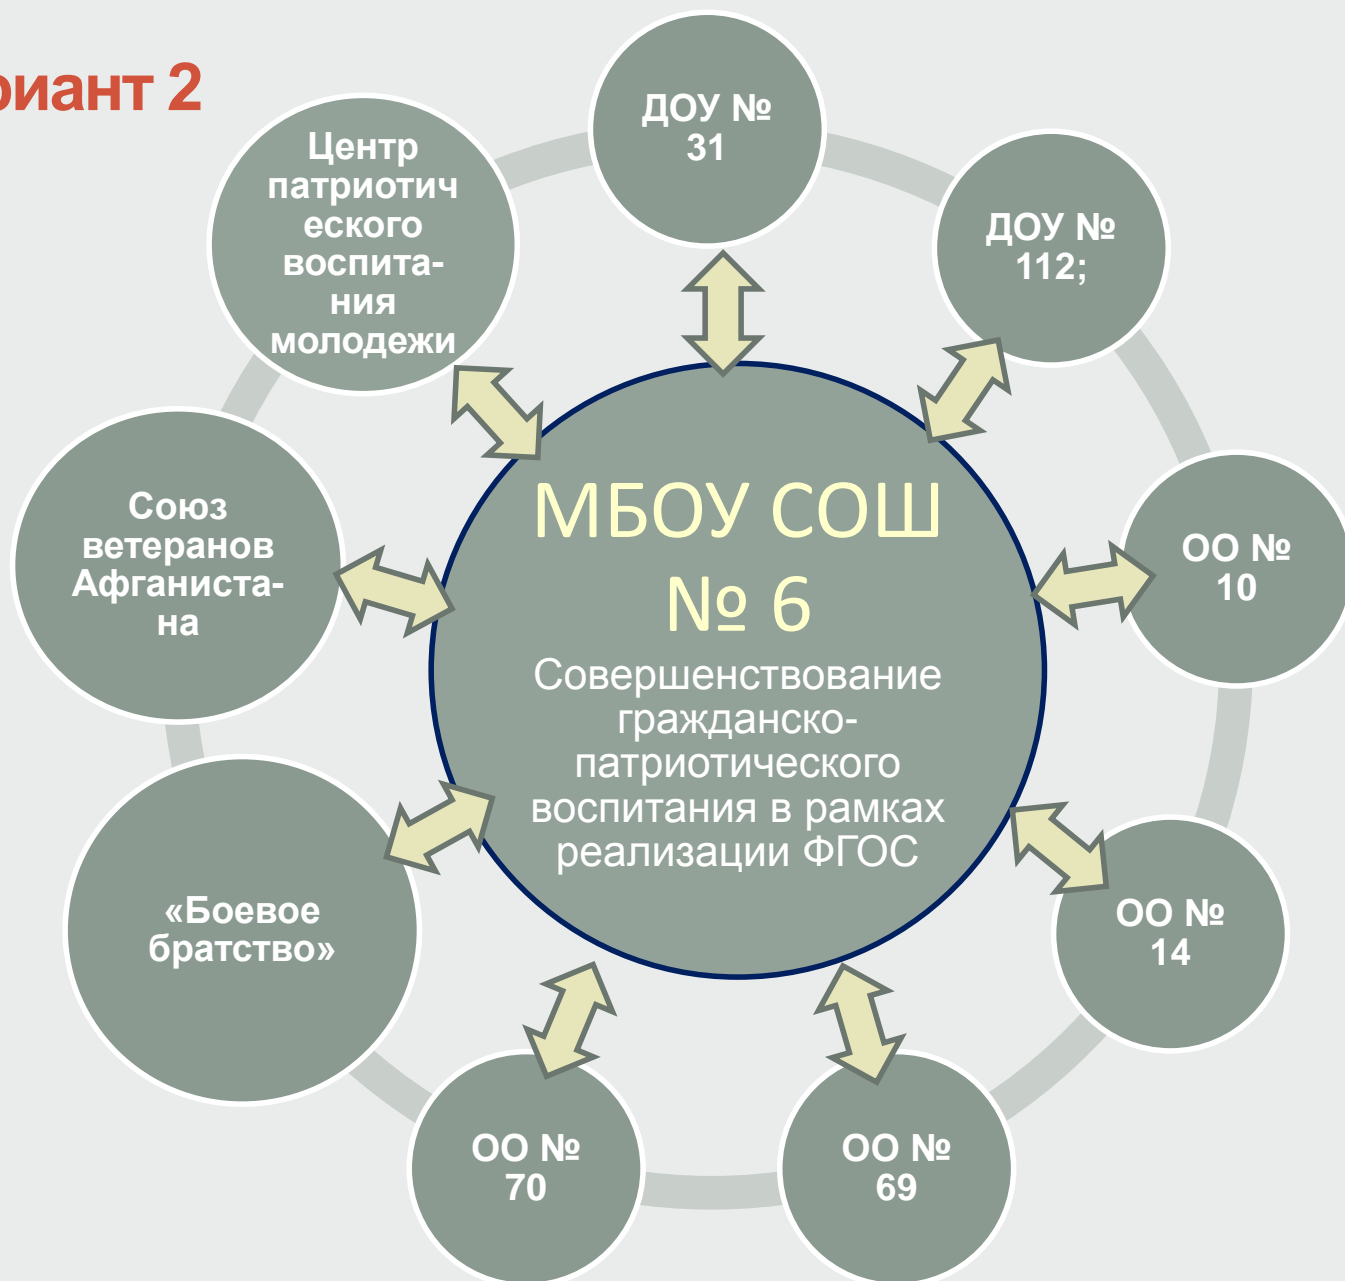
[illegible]риант 2

Центр патриотического воспитания молодежи

ДОУ № 31

ДОУ № 112;

Союз ветеранов Афганистана

МБОУ СОШ № 6

Совершенствование гражданско-патриотического воспитания в рамках реализации ФГОС

ОО № 10

«Боевое братство»

ОО № 14

ОО № 70

ОО № 69